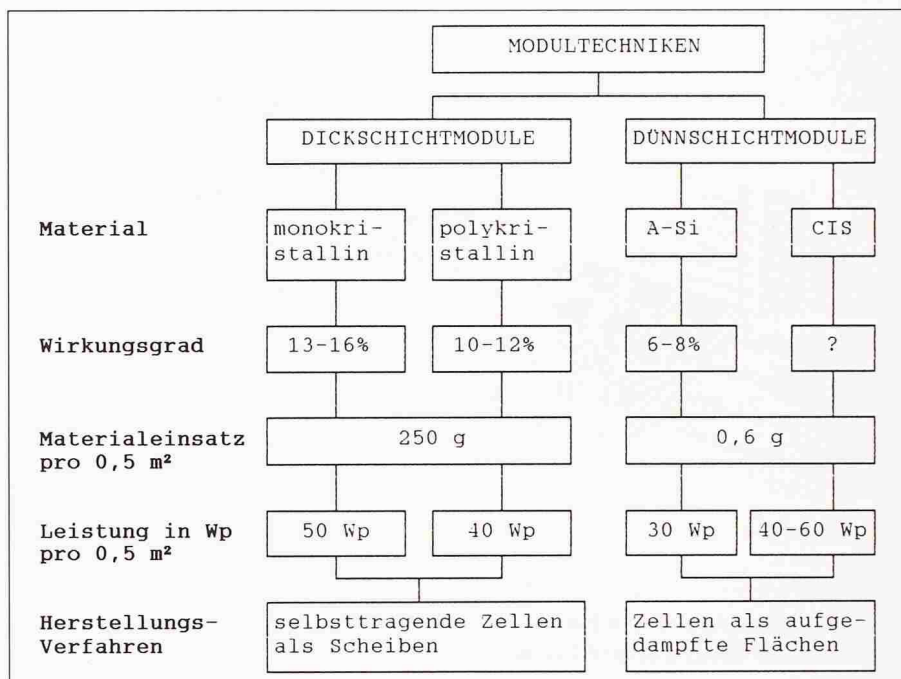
MODULTECHNIKEN

DICKSCHICHTMODULE

DÜNNSCHICHTMODULE

Material

monokristallin

polykristallin

A-Si

CIS

Wirkungsgrad

13-16%

10-12%

6-8%

?

Materialeinsatz pro 0,5 m²

250 g

0,6 g

Leistung in Wp pro 0,5 m²

50 Wp

40 Wp

30 Wp

40-60 Wp

Herstellungs-Verfahren

selbsttragende Zellen als Scheiben

Zellen als aufgedampfte Flächen